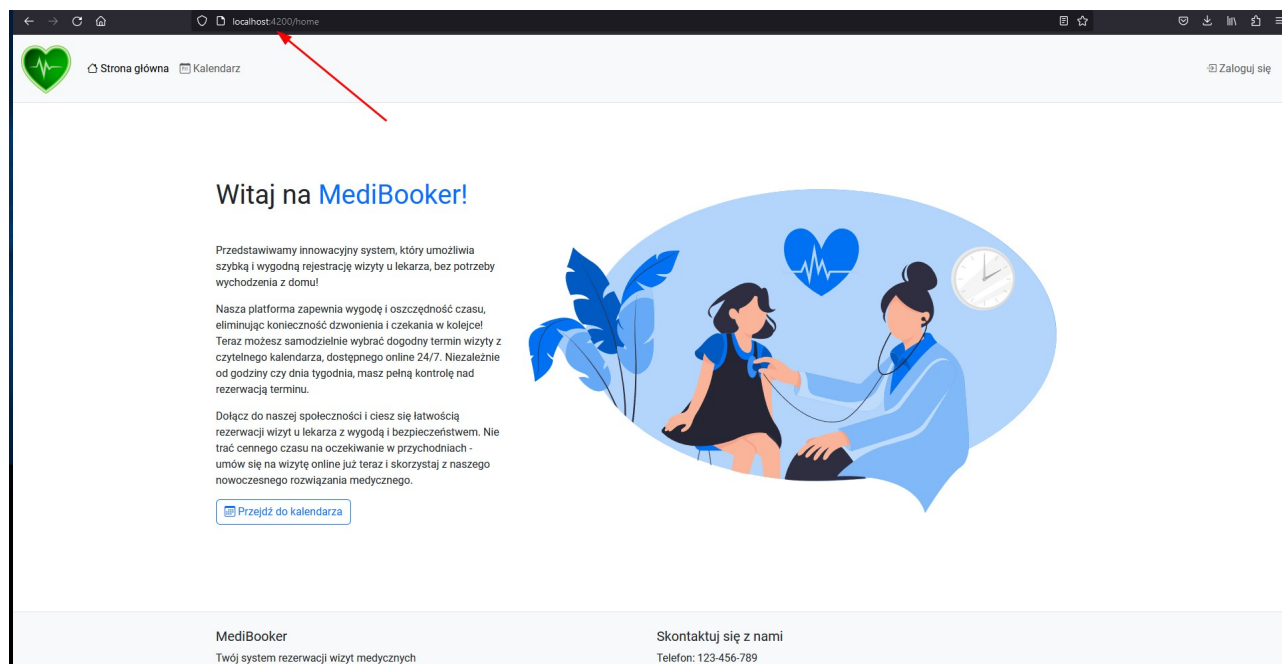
localhost:4200/home

Strona główna Kalendarz

Zaloguj się

Witaj na MediBooker!

Przedstawiamy innowacyjny system, który umożliwia szybką i wygodną rejestrację wizyty u lekarza, bez potrzeby wychodzenia z domu!

Nasza platforma zapewnia wygodę i oszczędność czasu, eliminując konieczność dzwonienia i czekania w kolejce! Teraz możesz samodzielnie wybrać dogodny termin wizyty z czytelnego kalendarza, dostępnego online 24/7. Niezależnie od godziny czy dnia tygodnia, masz pełną kontrolę nad rezerwacją terminu.

Dołącz do naszej społeczności i ciesz się łatwością rezerwacji wizyt u lekarza z wygodą i bezpieczeństwem. Nie trać cennego czasu na oczekiwanie w przychodniach - umów się na wizytę online już teraz i skorzystaj z naszego nowoczesnego rozwiązania medycznego.

Przejdź do kalendarza

MediBooker

Twój system rezerwacji wizyt medycznych

Skontaktuj się z nami

Telefon: 123-456-789